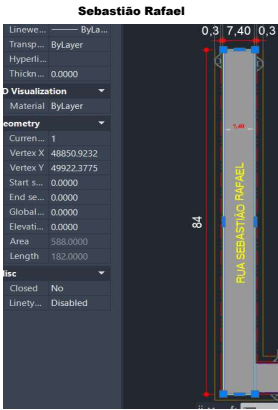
Sebastião Rafael

Linewe... ByLay...
Transp... ByLayer
Hyperli...
Thickn... 0.0000

D Visualization
Material ByLayer

eometry
Curren... 1
Vertex X 48850.9232
Vertex Y 49922.3775
Start s... 0.0000
End se... 0.0000
Global ... 0.0000
Elevati... 0.0000
Area 588.0000
Length 182.0000

lisc
Closed No
Linety... Disabled

0,3 7,40 0,3

84

RUA SEBASTIÃO RAFAEL